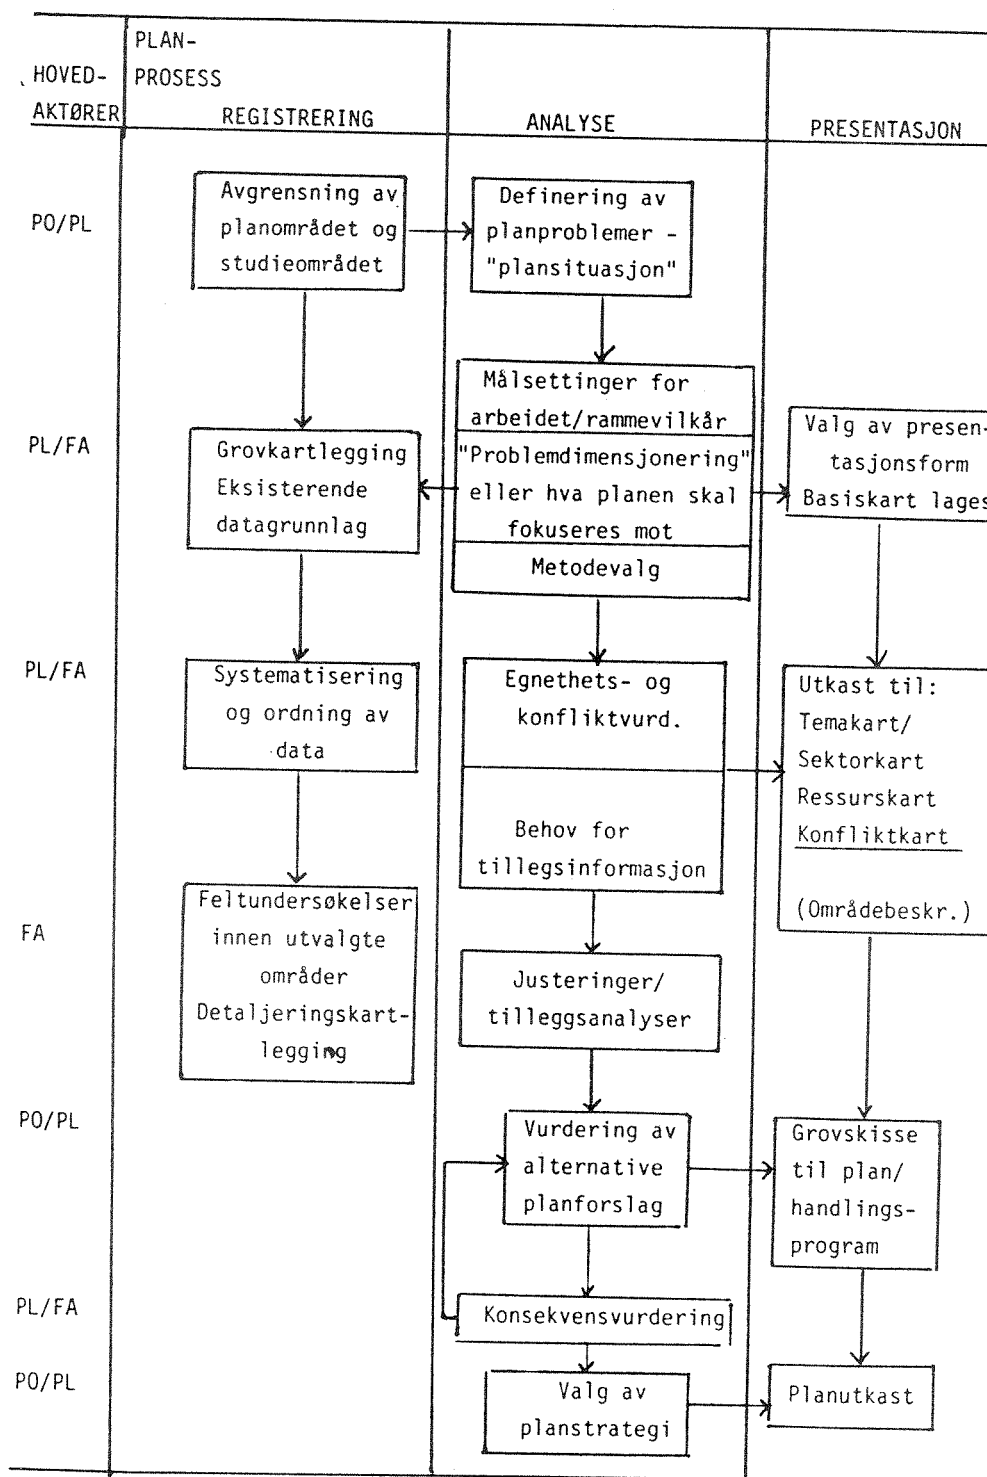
HOVEDAKTØRER

PLAN-PROSESS

REGISTRERING

ANALYSE

PRESENTASJON

PO/PL

Avgrensning av planområdet og studieområdet

Definering av planproblemer - "plansituasjon"

Målsettinger for arbeidet/rammevilkår

"Problemdimensjonering" eller hva planen skal fokuseres mot

Metodevalg

PL/FA

Grovkartlegging Eksisterende datagrunnlag

Valg av presentasjonsform Basiskart lages

PL/FA

Systematisering og ordning av data

Egnethets- og konfliktvurd.

Behov for tillegsinformasjon

Utkast til: Temakart/ Sektorkart Ressurskart Konfliktkart

(Områdebeskr.)

FA

Feltundersøkelser innen utvalgte områder Detaljeringskartlegging

Justeringer/ tilleggsanalyser

PO/PL

Vurdering av alternative planforslag

Grovskisse til plan/ handlingsprogram

PL/FA

Konsekvensvurdering

PO/PL

Valg av planstrategi

Planutkast